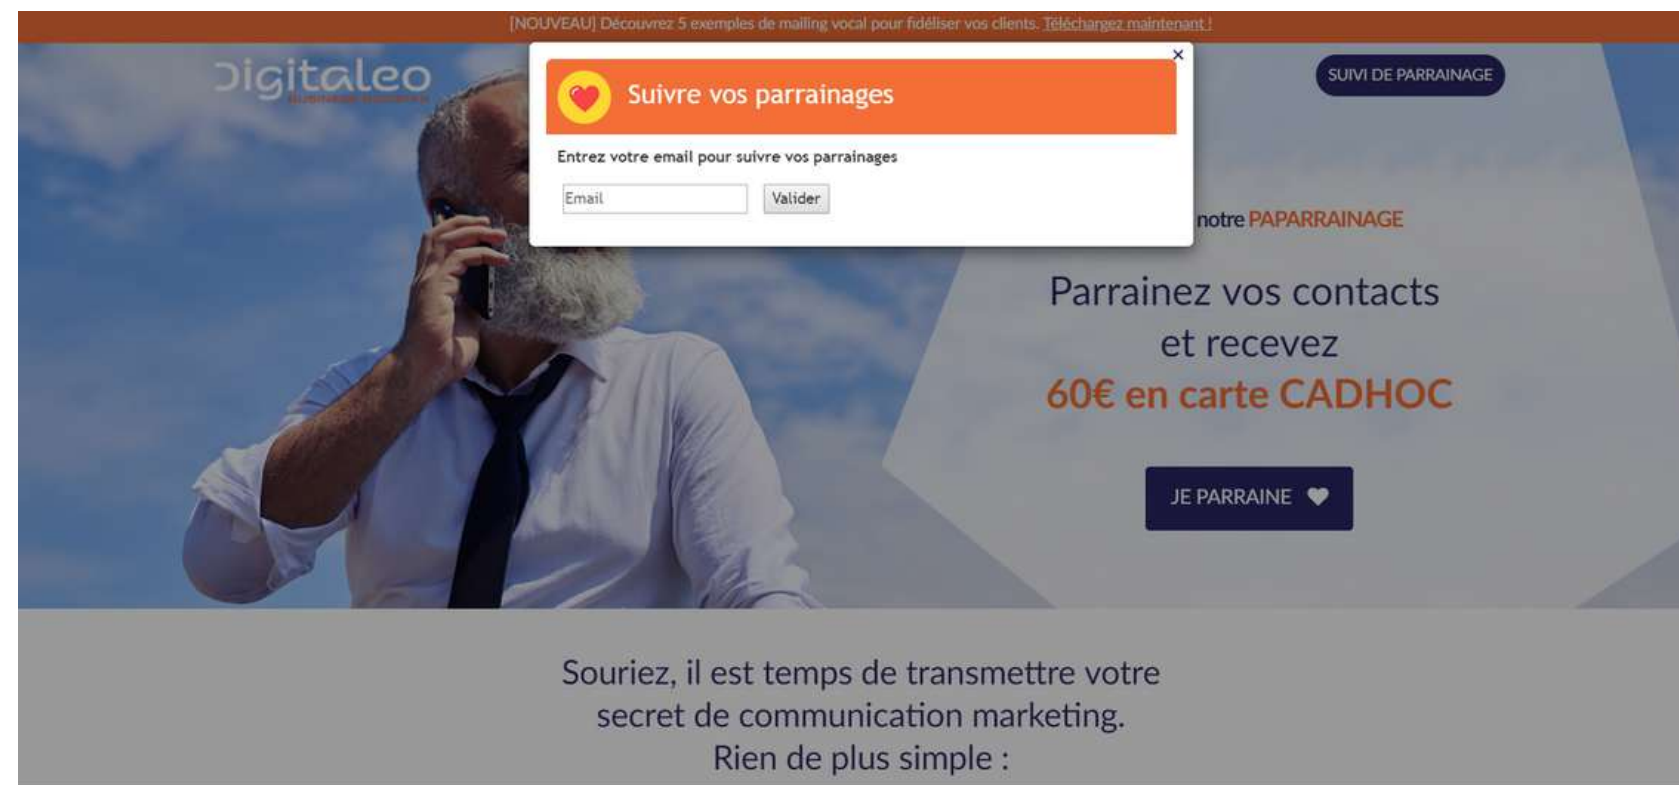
[NOUVEAU] Découvrez 5 exemples de mailing vocal pour fidéliser vos clients. Téléchargez maintenant !

Digitaleo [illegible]

×

Suivre vos parrainages

Entrez votre email pour suivre vos parrainages

Email

Valider

SUIVI DE PARRAINAGE

notre PAPARRAINAGE

Parrainez vos contacts et recevez 60€ en carte CADHOC

JE PARRAINE

Souriez, il est temps de transmettre votre secret de communication marketing. Rien de plus simple :